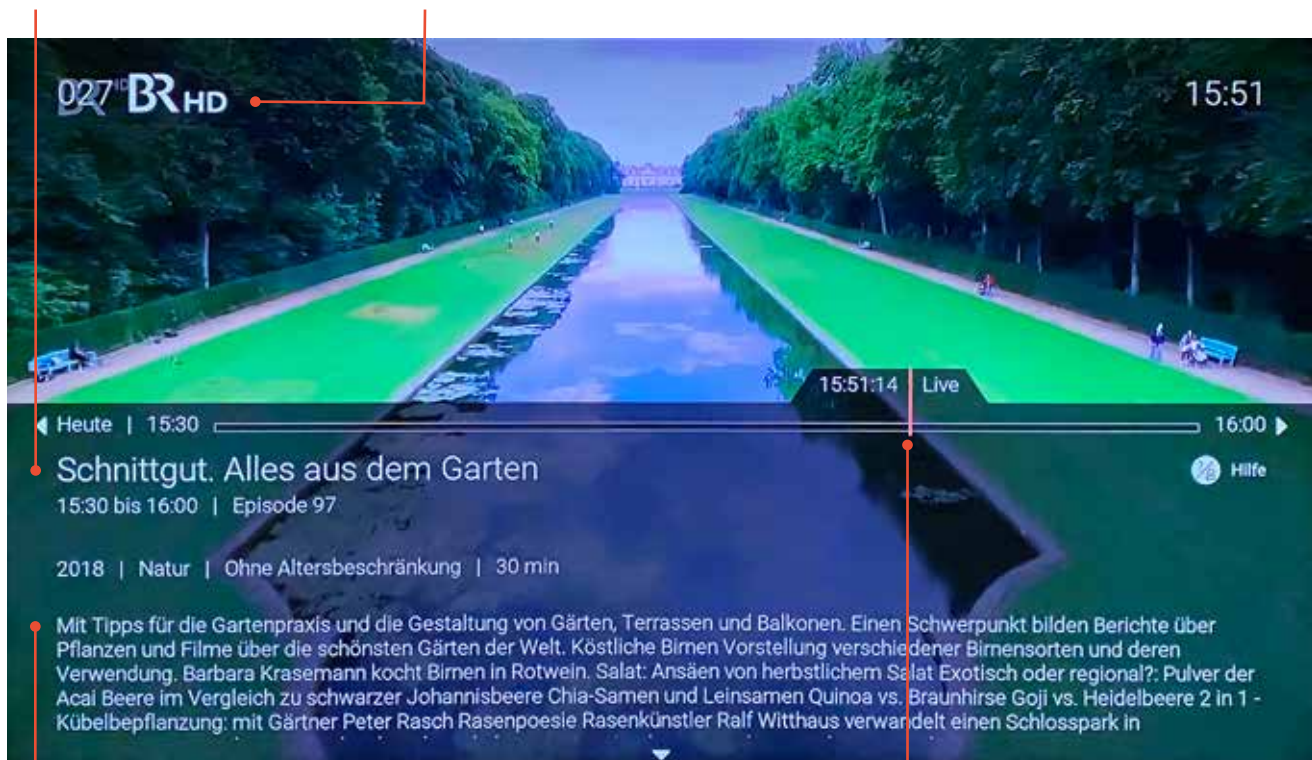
027 BR HD

15:51

15:51:14 Live

Heute | 15:30

16:00

Schnittgut. Alles aus dem Garten

Hilfe

15:30 bis 16:00 | Episode 97

2018 | Natur | Ohne Altersbeschränkung | 30 min

Mit Tipps für die Gartenpraxis und die Gestaltung von Gärten, Terrassen und Balkonen. Einen Schwerpunkt bilden Berichte über Pflanzen und Filme über die schönsten Gärten der Welt. Köstliche Birnen Vorstellung verschiedener Birnensorten und deren Verwendung. Barbara Krasemann kocht Birnen in Rotwein. Salat: Ansäen von herbstlichem Salat Exotisch oder regional?: Pulver der Acai Beere im Vergleich zu schwarzer Johannisbeere Chia-Samen und Leinsamen Quinoa vs. Braunhirse Goji vs. Heidelbeere 2 in 1 - Kübelbepflanzung: mit Gärtner Peter Rasch Rasenpoesie Rasenkünstler Ralf Witthaus verwandelt einen Schlosspark in